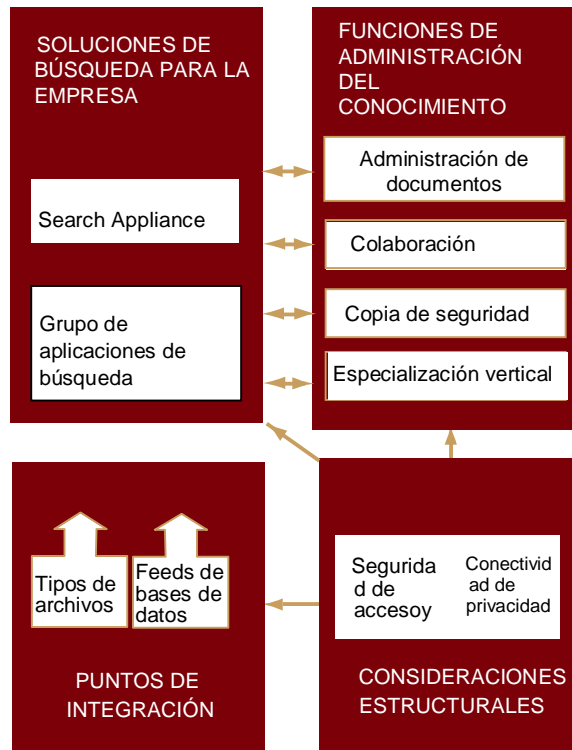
SOLUCIONES DE BÚSQUEDA PARA LA EMPRESA

Search Appliance

Grupo de aplicaciones de búsqueda

FUNCIONES DE ADMINISTRACIÓN DEL CONOCIMIENTO

Administración de documentos

Colaboración

Copia de seguridad

Especialización vertical

Tipos de archivos

Feeds de bases de datos

PUNTOS DE INTEGRACIÓN

Segurida d de accesoy

Conectivid ad de privacidad

CONSIDERACIONES ESTRUCTURALES